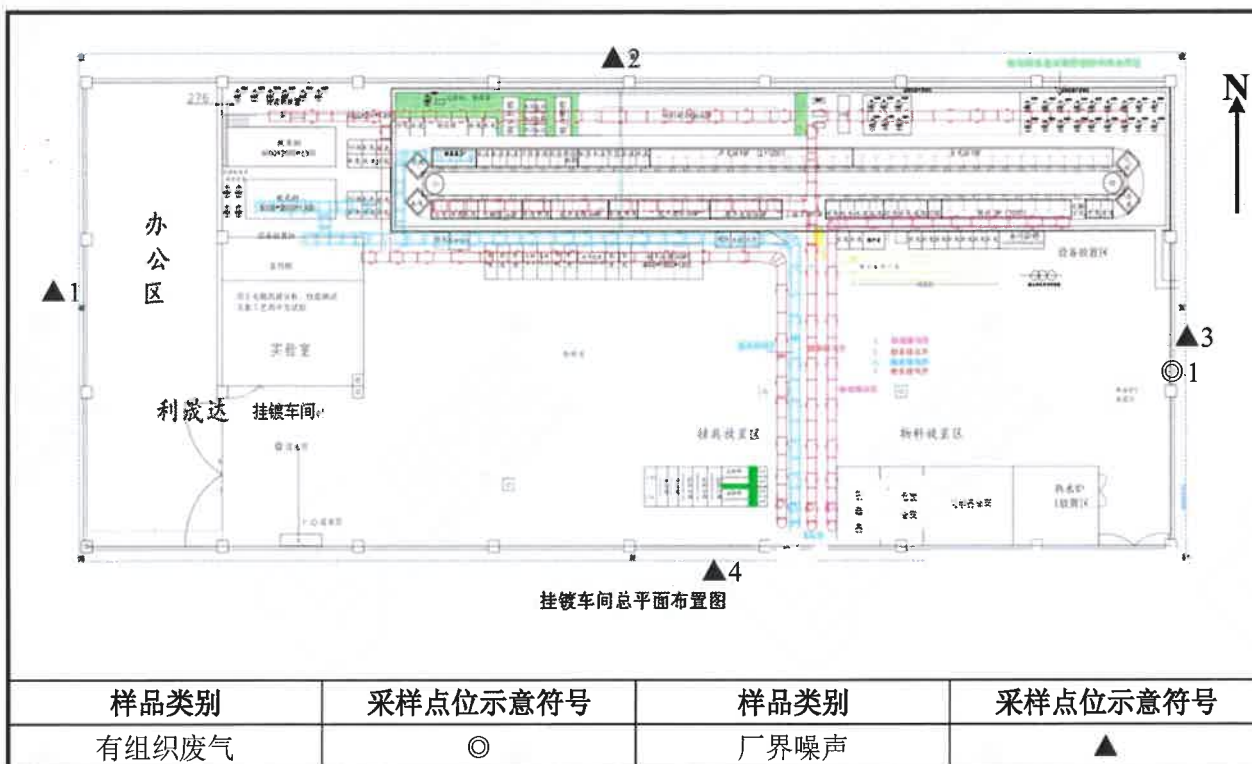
▲2

N

办
公
区

▲1

实验室

利崴达 挂镀车间

挂具放置区

物料放置区

设备放置区

▲3
◎1

▲4

挂镀车间总平面布置图

| 样品类别 | 采样点位示意符号 | 样品类别 | 采样点位示意符号 |
|---|---|---|---|
| 有组织废气 | ◎ | 厂界噪声 | ▲ |